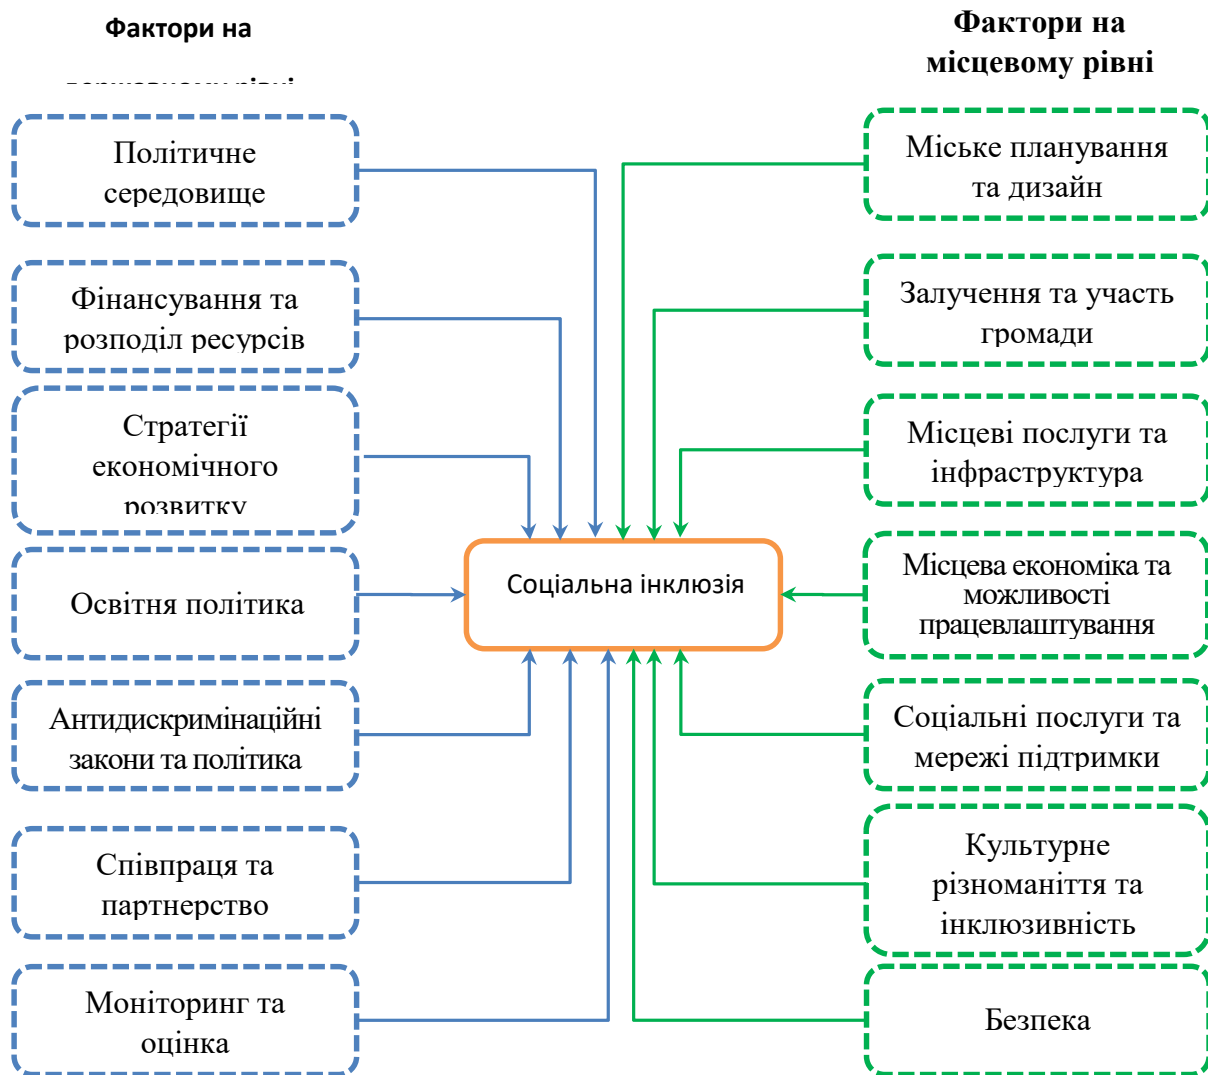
Фактори на

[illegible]

Фактори на місцевому рівні

Політичне середовище

Фінансування та розподіл ресурсів

Стратегії економічного розвитку

Освітня політика

Антидискримінаційні закони та політика

Співпраця та партнерство

Моніторинг та оцінка

Соціальна інклюзія

Міське планування та дизайн

Залучення та участь громади

Місцеві послуги та інфраструктура

Місцева економіка та можливості працевлаштування

Соціальні послуги та мережі підтримки

Культурне різноманіття та інклюзивність

Безпека